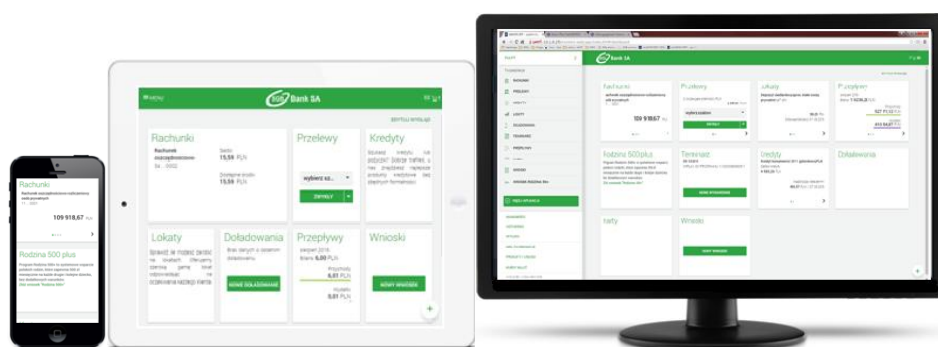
Rachunki
Rachunek oszczędnościowo-rozliczeniowy
109 918,67 PLN
Rodzina 500 plus

Bank SA
ZESTAW WYKRESÓW
Rachunki
Rachunek oszczędnościowo-rozliczeniowy
Saldo
15,59 PLN
Dostępne środki
15,59 PLN
Przelewy
wybierz sz...
ZWYKŁY
Kredyty
Lokaty
Doładowania
Brak danych o ostatnich doładowaniach
NOWE DOŁADOWANIE
Przepływy
Wnioski
NOWY WNIOSEK

Bank SA
Rachunki
109 918,67 PLN
Przelewy
wybierz szablon
ZWYKŁY
Lokaty
Przepływy
Rodzina 500plus
Terminarz
NOWE WYDARZENIE
Kredyty
Doładowania
Karty
Wnioski
NOWY WNIOSEK
RACHUNKI
PRZELEWY
KREDYTY
LOKATY
DOŁADOWANIA
TERMINARZ
PRZEPŁYWY
KARTY
WNIOSKI
RODZINA 500 PLUS